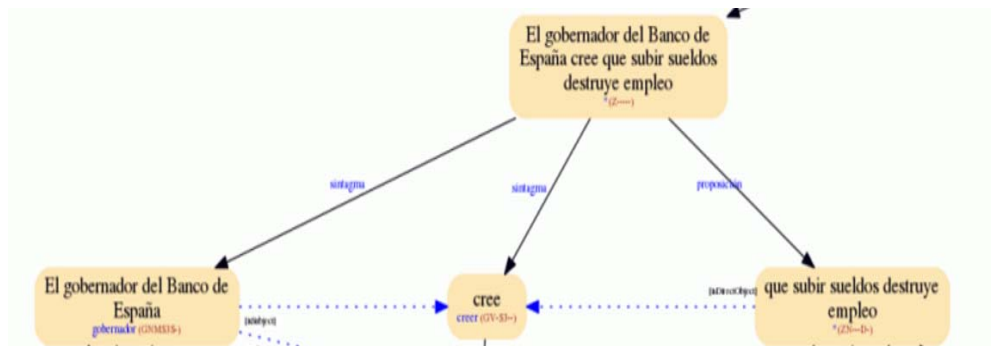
El gobernador del Banco de España cree que subir sueldos destruye empleo
*(Z----)

sintagma

sintagma

proposición

El gobernador del Banco de España
gobernador (GNMS3S-)

[isSubject]

cree
creer (GV-S3--)

[isDirectObject]

que subir sueldos destruye empleo
*(ZN---D-)